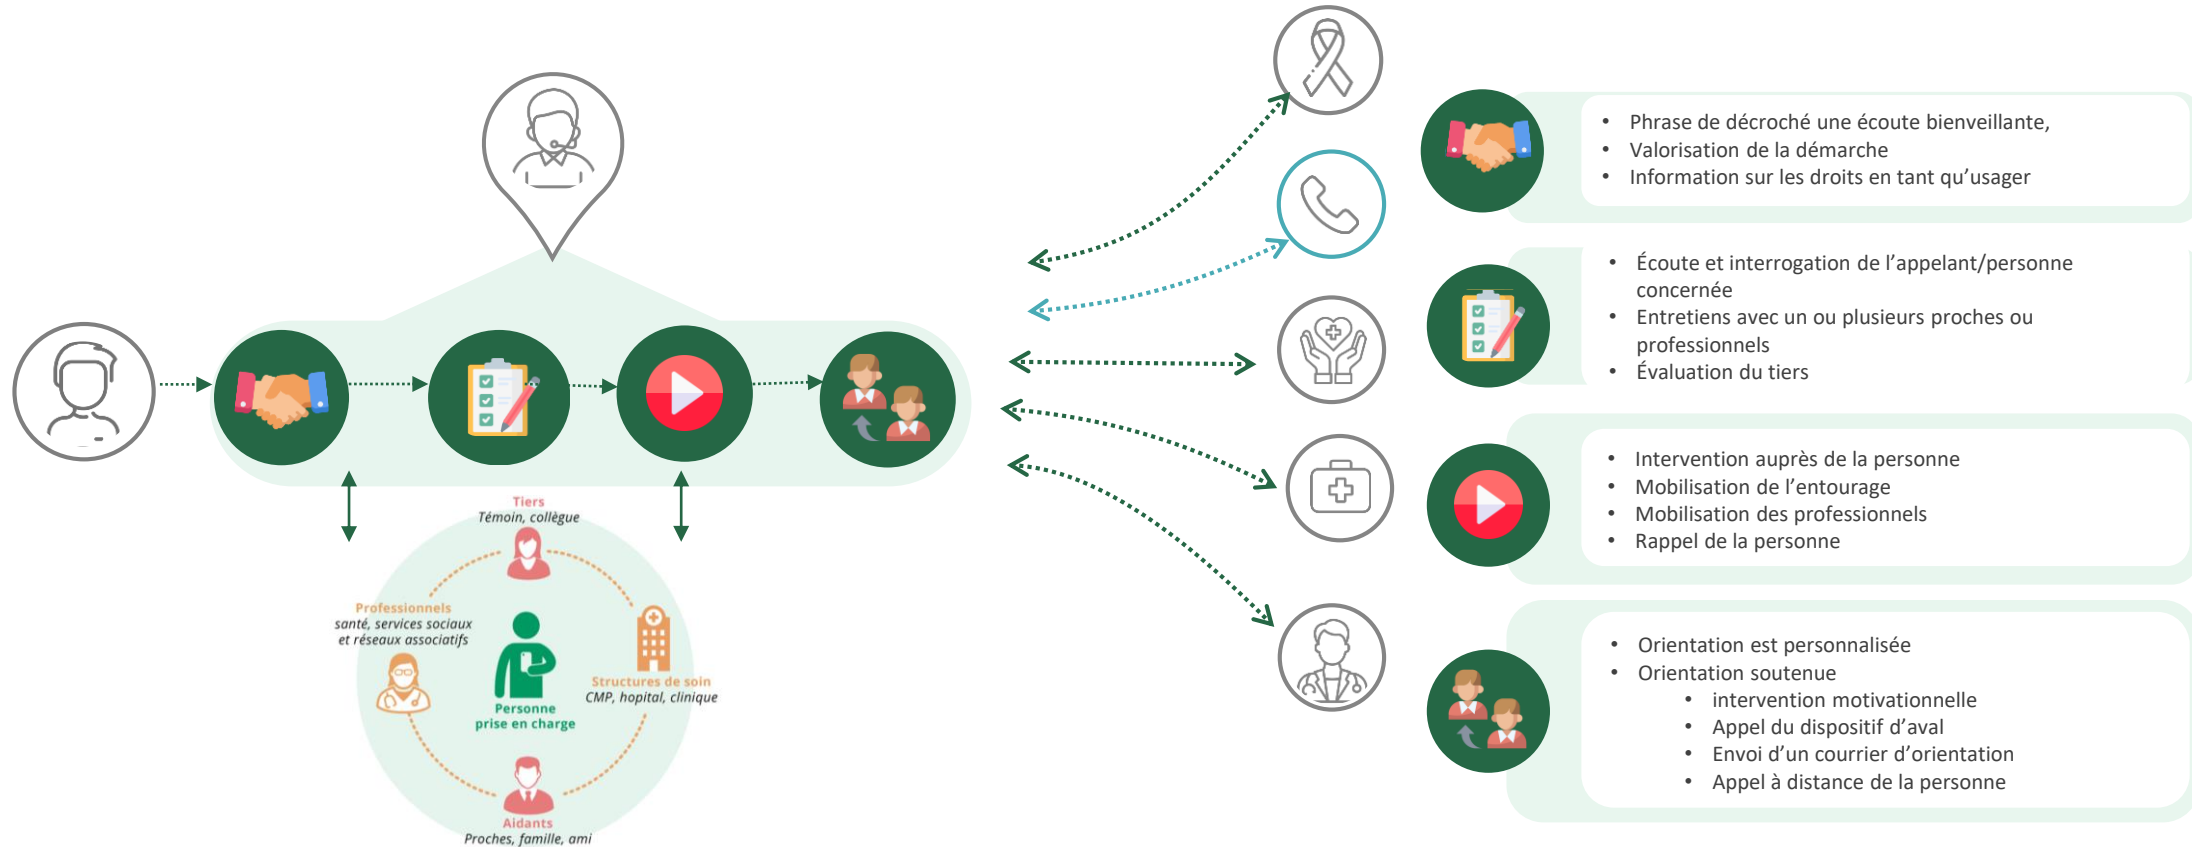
Tiers
Témoin, collègue

Professionnels
santé, services sociaux et réseaux associatifs

Personne prise en charge

Structures de soin
CMP, hopital, clinique

Aidants
Proches, famille, ami

- Phrase de décroché une écoute bienveillante,
- Valorisation de la démarche
- Information sur les droits en tant qu'usager

- Écoute et interrogation de l'appelant/personne concernée
- Entretiens avec un ou plusieurs proches ou professionnels
- Évaluation du tiers

- Intervention auprès de la personne
- Mobilisation de l'entourage
- Mobilisation des professionnels
- Rappel de la personne

- Orientation est personnalisée
- Orientation soutenue
  - intervention motivationnelle
  - Appel du dispositif d'aval
  - Envoi d'un courrier d'orientation
  - Appel à distance de la personne